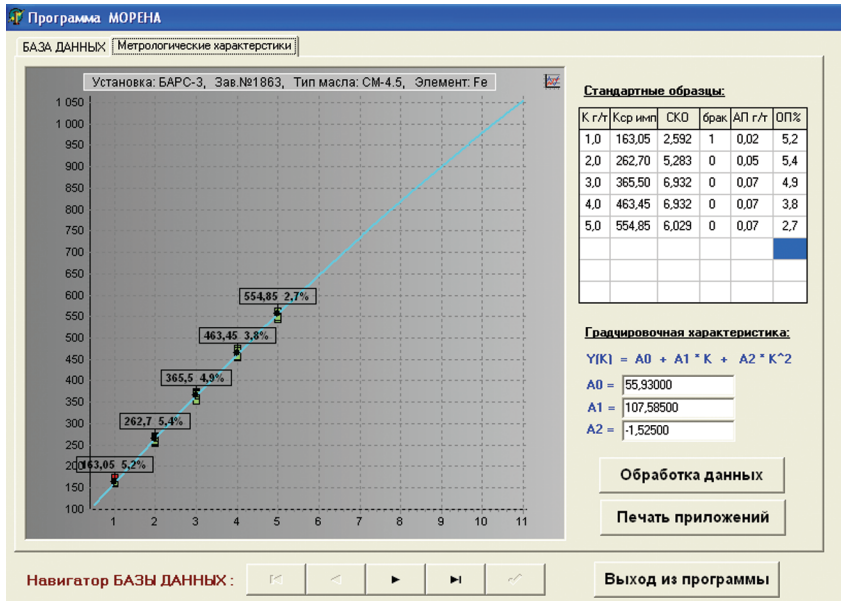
Программа МОРЕНА

БАЗА ДАННЫХ | Метрологические характерстики

Установка: БАРС-3, Зав.№1863, Тип масла: СМ-4.5, Элемент: Fe

1 050
1 000
950
900
850
800
750
700
650
600
550
500
450
400
350
300
250
200
150
100

1 2 3 4 5 6 7 8 9 10 11

163,05 5,2%
262,7 5,4%
365,5 4,9%
463,45 3,8%
554,85 2,7%

Стандартные образцы:

| К г/т | Кср имп | СКО | брак | АП г/т | ОП% |
|---|---|---|---|---|---|
| 1,0 | 163,05 | 2,592 | 1 | 0,02 | 5,2 |
| 2,0 | 262,70 | 5,283 | 0 | 0,05 | 5,4 |
| 3,0 | 365,50 | 6,932 | 0 | 0,07 | 4,9 |
| 4,0 | 463,45 | 6,932 | 0 | 0,07 | 3,8 |
| 5,0 | 554,85 | 6,029 | 0 | 0,07 | 2,7 |
| | | | | | |
| | | | | | |
| | | | | | |

Градировочная характеристика:

Y(K) = A0 + A1 * K + A2 * K^2

A0 = 55,93000
A1 = 107,58500
A2 = -1,52500

Обработка данных

Печать приложений

Навигатор БАЗЫ ДАННЫХ :

Выход из программы